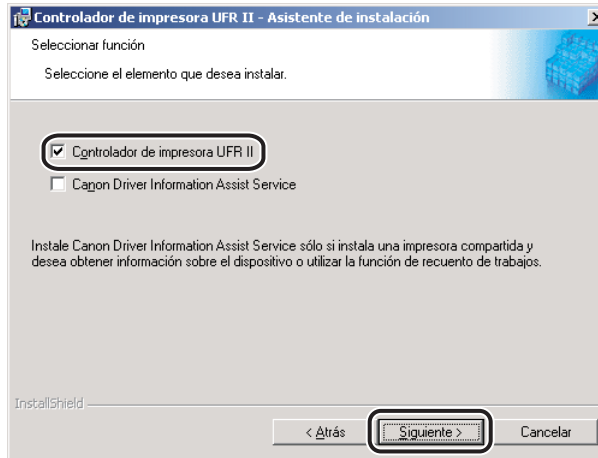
Controlador de impresora UFR II - Asistente de instalación

Seleccionar función

Seleccione el elemento que desea instalar.

Controlador de impresora UFR II

Canon Driver Information Assist Service

Instale Canon Driver Information Assist Service sólo si instala una impresora compartida y desea obtener información sobre el dispositivo o utilizar la función de recuento de trabajos.

InstallShield

< Atrás

Siguiente >

Cancelar